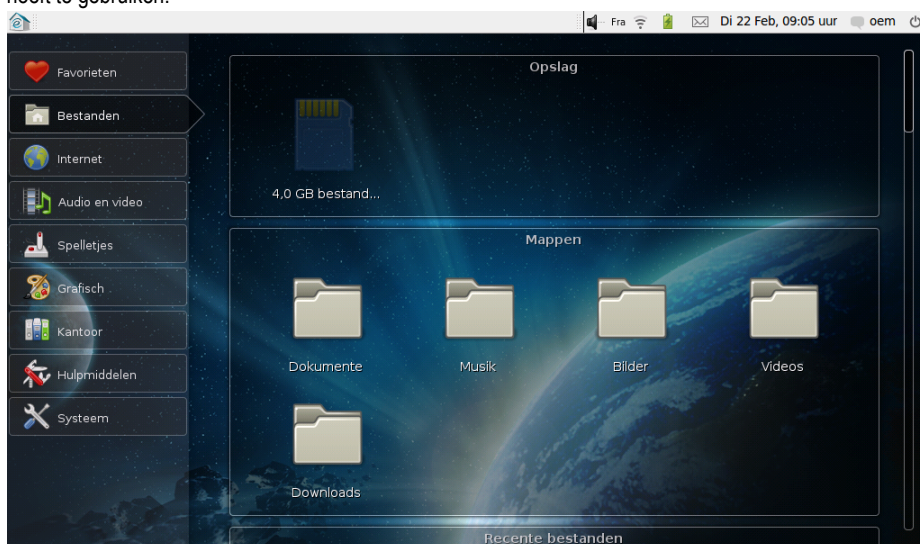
hoeft te gebruiken.

Fra Di 22 Feb, 09:05 uur oem

Favorieten
Bestanden
Internet
Audio en video
Spelletjes
Grafisch
Kantoor
Hulpmiddelen
Systeem

Opslag

4,0 GB bestand...

Mappen

Dokumente
Musik
Bilder
Videos
Downloads

Recente bestanden